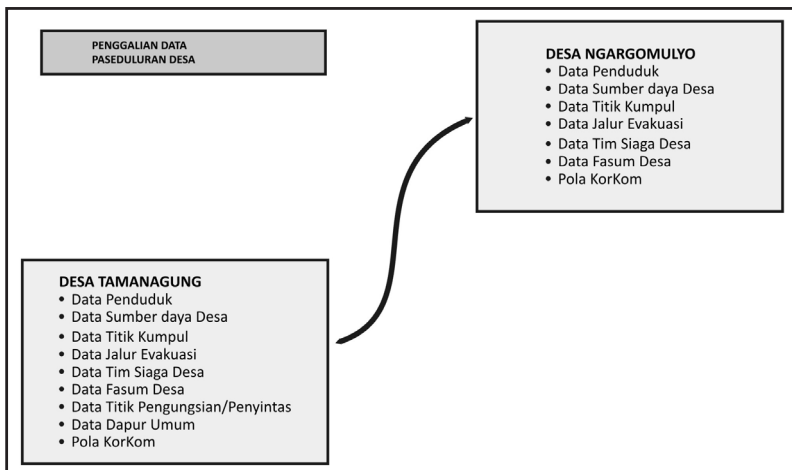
PENGGALIAN DATA
PASEDULURAN DESA

DESA NGARGOMULYO
• Data Penduduk
• Data Sumber daya Desa
• Data Titik Kumpul
• Data Jalur Evakuasi
• Data Tim Siaga Desa
• Data Fasum Desa
• Pola KorKom

DESA TAMANAGUNG
• Data Penduduk
• Data Sumber daya Desa
• Data Titik Kumpul
• Data Jalur Evakuasi
• Data Tim Siaga Desa
• Data Fasum Desa
• Data Titik Pengungsian/Penyintas
• Data Dapur Umum
• Pola KorKom